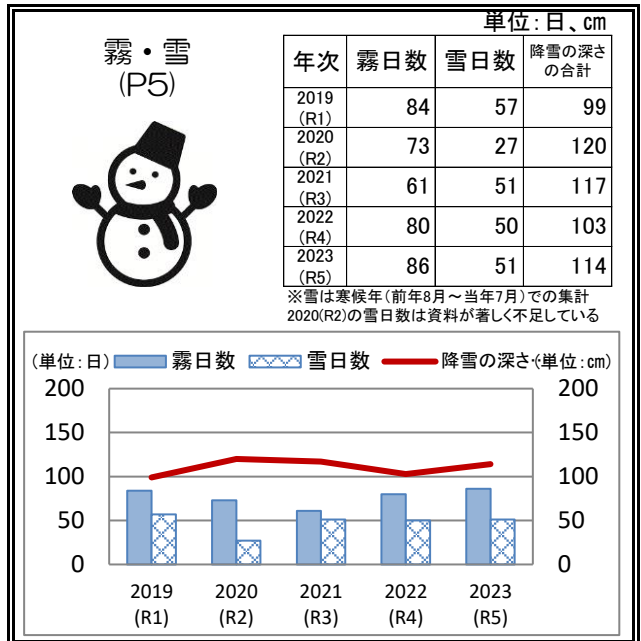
霧・雪
(P5)

単位:日、cm

| 年次 | 霧日数 | 雪日数 | 降雪の深さの合計 |
|---|---|---|---|
| 2019 (R1) | 84 | 57 | 99 |
| 2020 (R2) | 73 | 27 | 120 |
| 2021 (R3) | 61 | 51 | 117 |
| 2022 (R4) | 80 | 50 | 103 |
| 2023 (R5) | 86 | 51 | 114 |

※雪は寒候年(前年8月～当年7月)での集計
2020(R2)の雪日数は資料が著しく不足している

(単位:日) 霧日数 雪日数 降雪の深さ (単位:cm)

200 150 100 50 0
200 150 100 50 0

2019 (R1) 2020 (R2) 2021 (R3) 2022 (R4) 2023 (R5)